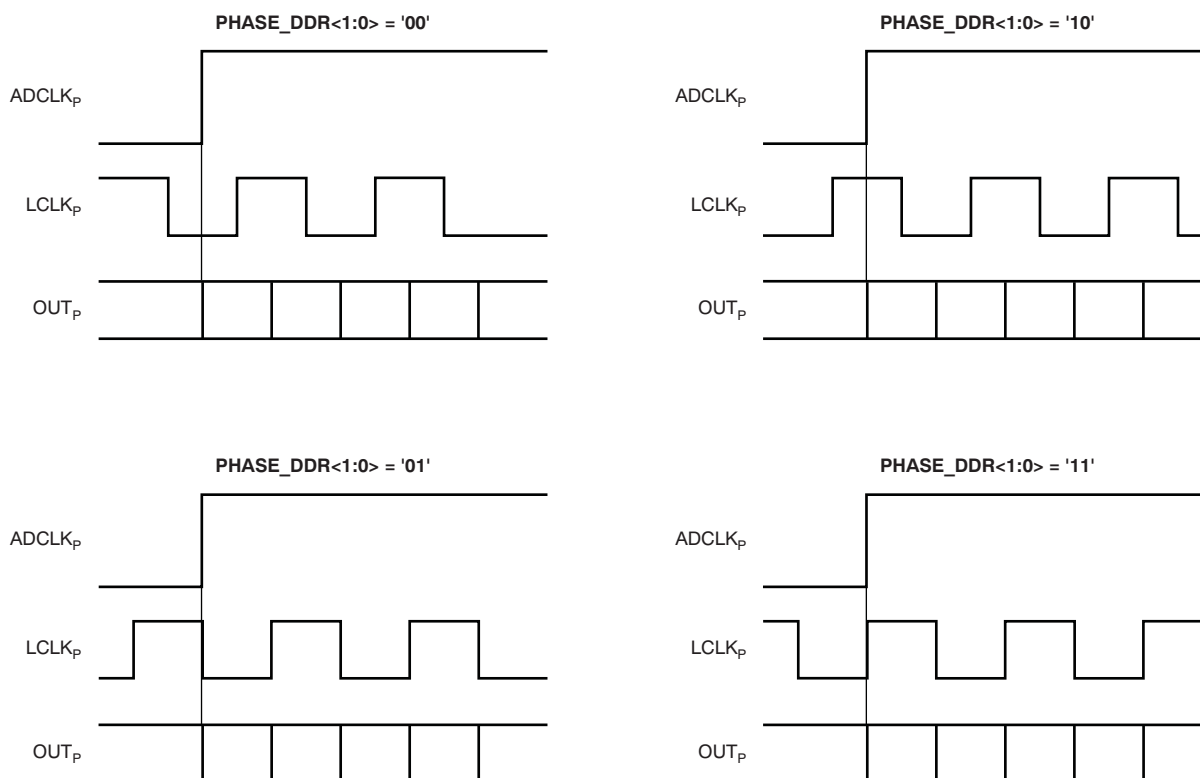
PHASE_DDR<1:0> = '00'

ADCLK$_P$

LCLK$_P$

OUT$_P$

PHASE_DDR<1:0> = '10'

ADCLK$_P$

LCLK$_P$

OUT$_P$

PHASE_DDR<1:0> = '01'

ADCLK$_P$

LCLK$_P$

OUT$_P$

PHASE_DDR<1:0> = '11'

ADCLK$_P$

LCLK$_P$

OUT$_P$